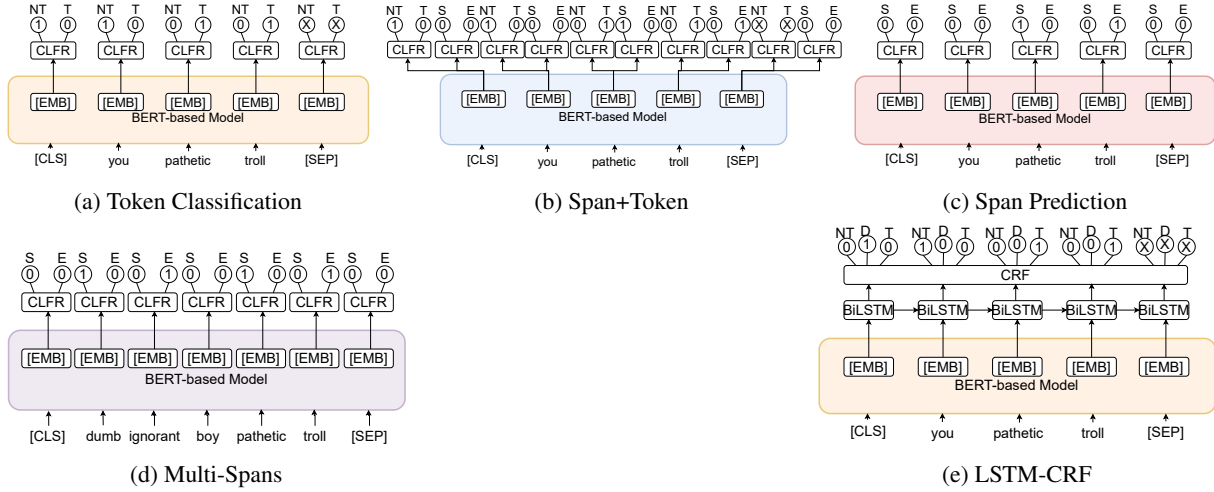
NT T NT T NT T NT T NT T
1 0 1 0 0 1 0 1 X X
CLFR CLFR CLFR CLFR CLFR
[EMB] [EMB] [EMB] [EMB] [EMB]
BERT-based Model
[CLS] you pathetic troll [SEP]

(a) Token Classification

NT T S E NT T S E NT T S E NT T S E NT T S E
1 0 0 0 1 0 0 0 0 1 1 0 0 1 0 1 X X 0 0
CLFR CLFR CLFR CLFR CLFR CLFR CLFR CLFR CLFR CLFR
[EMB] [EMB] [EMB] [EMB] [EMB]
BERT-based Model
[CLS] you pathetic troll [SEP]

(b) Span+Token

S E S E S E S E S E
0 0 0 0 1 0 0 1 0 0
CLFR CLFR CLFR CLFR CLFR
[EMB] [EMB] [EMB] [EMB] [EMB]
BERT-based Model
[CLS] you pathetic troll [SEP]

(c) Span Prediction

S E S E S E S E S E S E S E
0 0 1 0 0 1 0 1 0 0 0 1 0 0
CLFR CLFR CLFR CLFR CLFR CLFR CLFR
[EMB] [EMB] [EMB] [EMB] [EMB] [EMB] [EMB]
BERT-based Model
[CLS] dumb ignorant boy pathetic troll [SEP]

(d) Multi-Spans

NT D T NT D T NT D T NT D T NT D T
0 1 0 1 0 0 0 0 1 0 0 1 X X X
CRF
BiLSTM BiLSTM BiLSTM BiLSTM BiLSTM
[EMB] [EMB] [EMB] [EMB] [EMB]
BERT-based Model
[CLS] you pathetic troll [SEP]

(e) LSTM-CRF